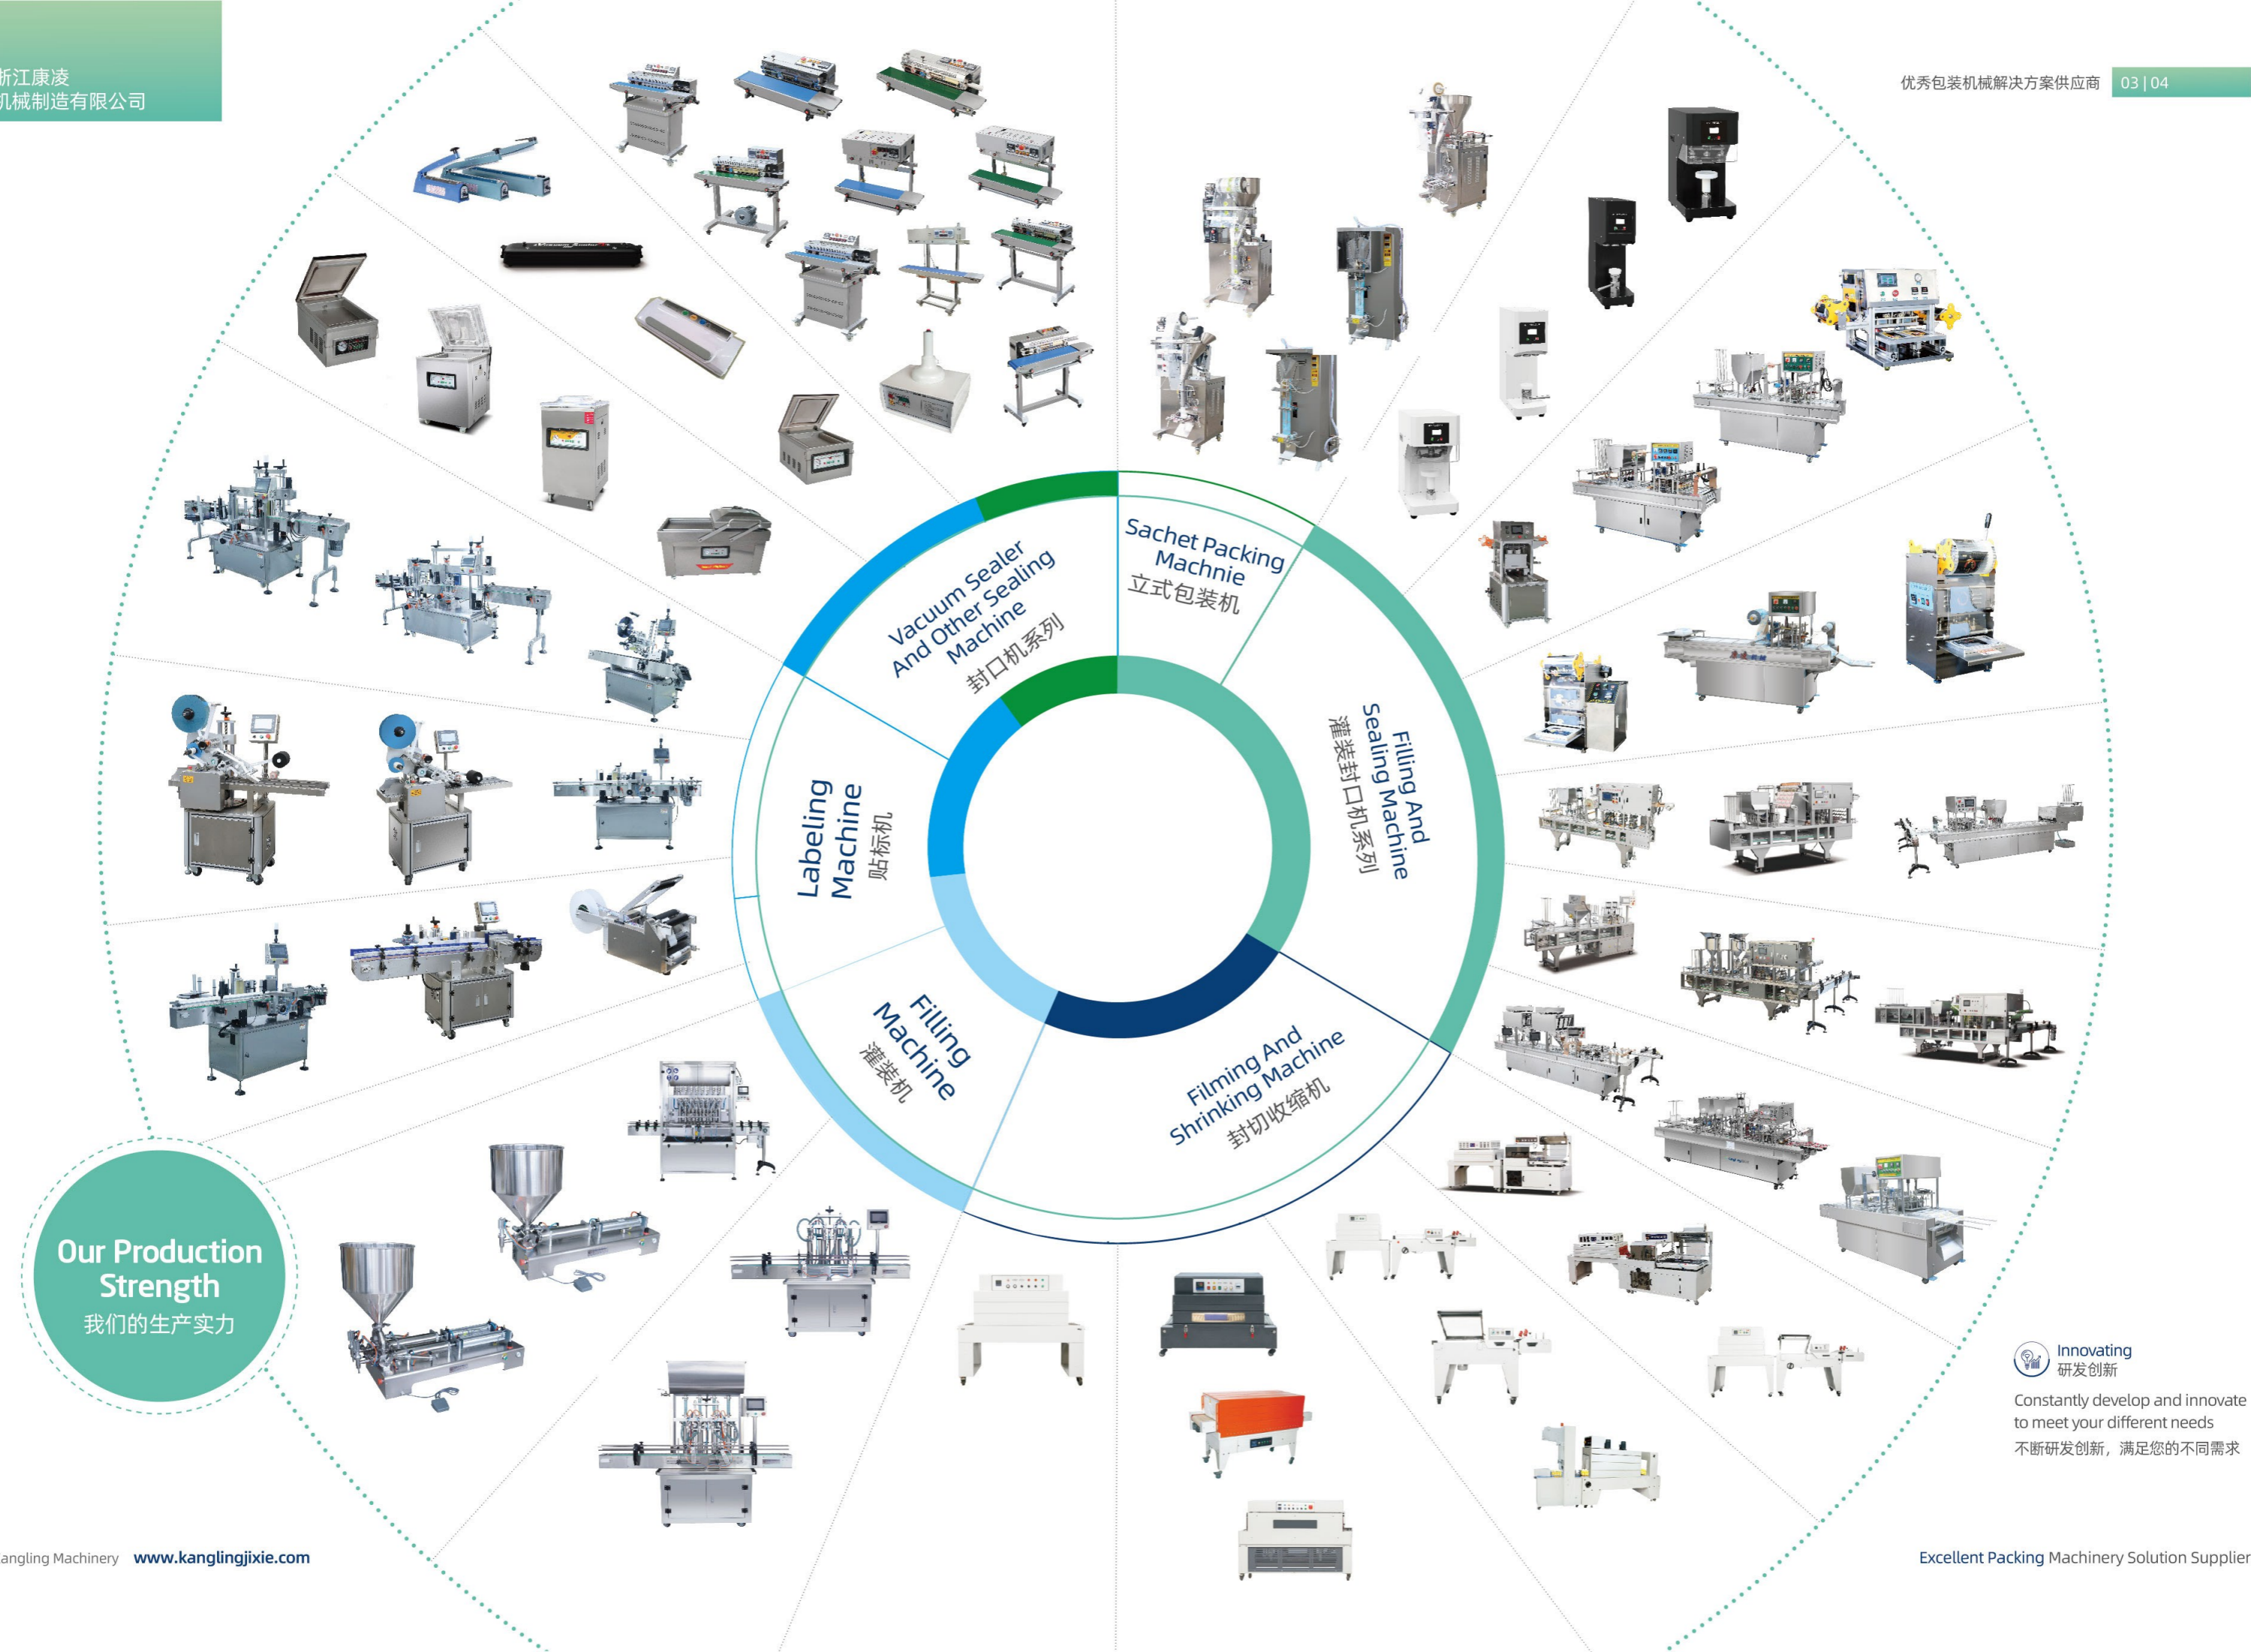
浙江康凌
机械制造有限公司

优秀包装机械解决方案供应商 03 | 04

Vacuum Sealer And Other Sealing Machine
封口机系列

Sachet Packing Machnie
立式包装机

Filling And Sealing Machine
灌装封口机系列

Labeling Machine
贴标机

Filling Machine
灌装机

Filming And Shrinking Machine
封切收缩机

Our Production Strength
我们的生产实力

Innovating
研发创新
Constantly develop and innovate to meet your different needs
不断研发创新，满足您的不同需求

angling Machinery www.kanglingjixie.com

Excellent Packing Machinery Solution Supplier